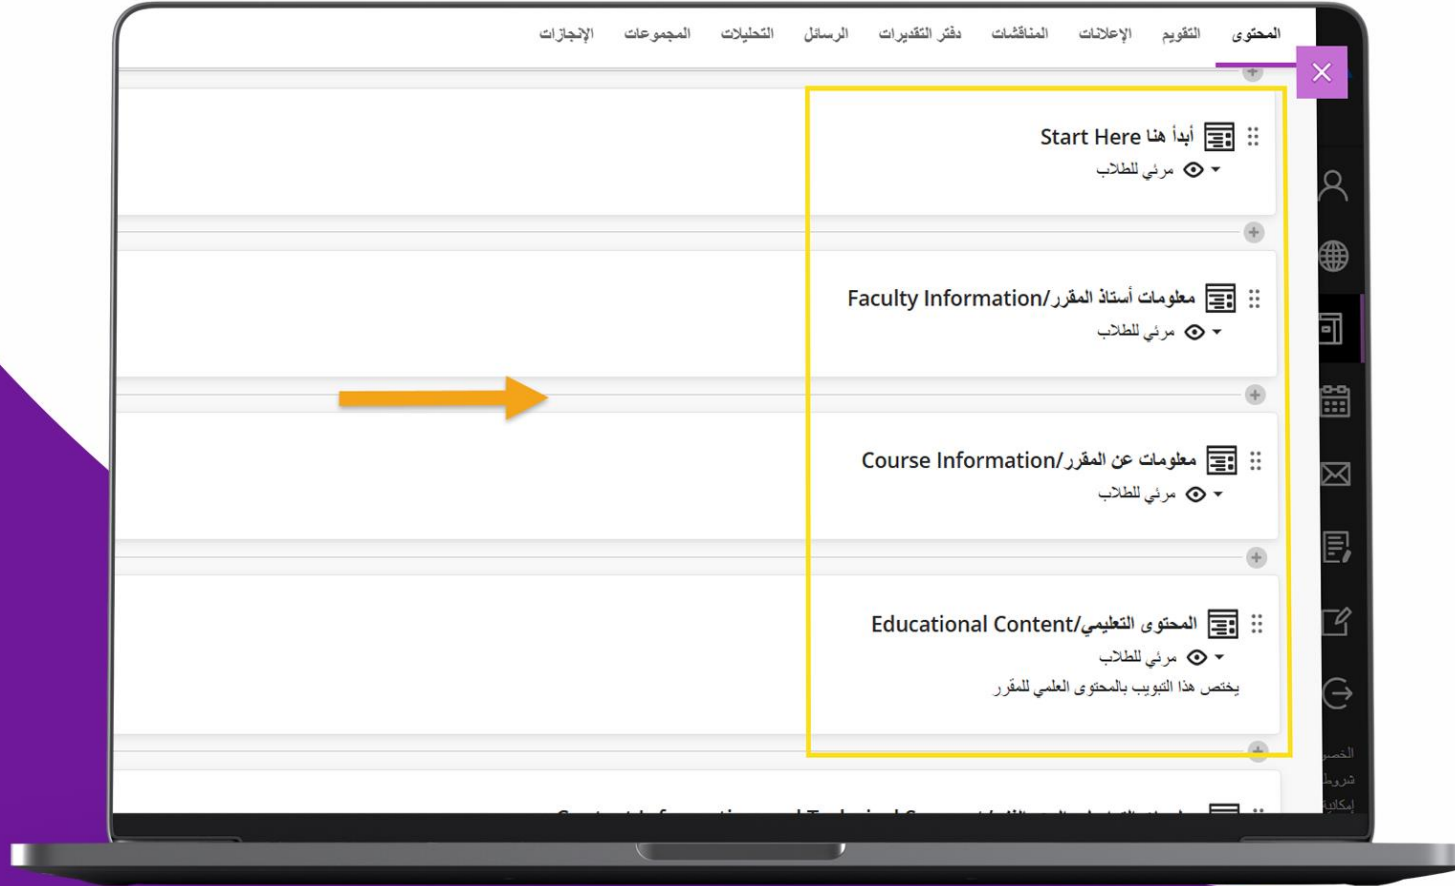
المحتوى التقويم الإعلانات المناقشات دفتر التقديرات الرسائل التحليلات المجموعات الإنجازات

Start Here أبدأ هنا
مرئي للطلاب

Faculty Information/معلومات أستاذ المقرر
مرئي للطلاب

Course Information/معلومات عن المقرر
مرئي للطلاب

Educational Content/المحتوى التعليمي
مرئي للطلاب
يختص هذا التبويب بالمحتوى العلمي للمقرر

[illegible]

الخصو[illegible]
شروط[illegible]
إمكانية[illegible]